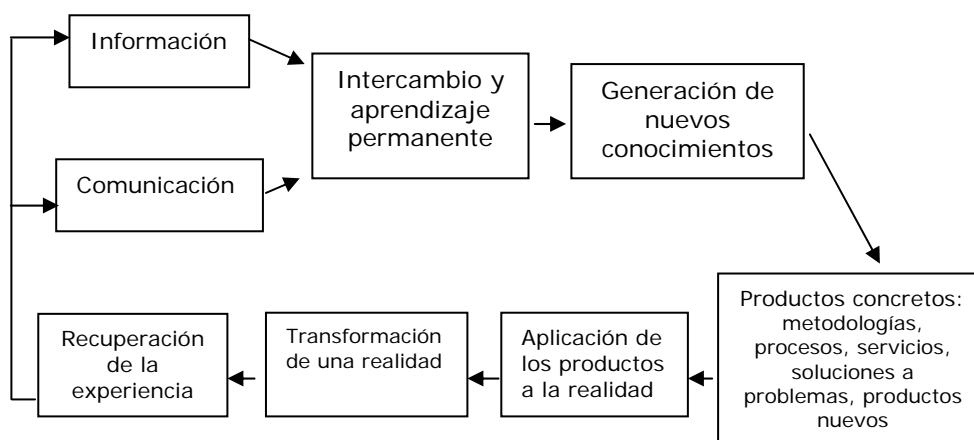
Información

Comunicación

Intercambio y aprendizaje permanente

Generación de nuevos conocimientos

Productos concretos: metodologías, procesos, servicios, soluciones a problemas, productos nuevos

Aplicación de los productos a la realidad

Transformación de una realidad

Recuperación de la experiencia